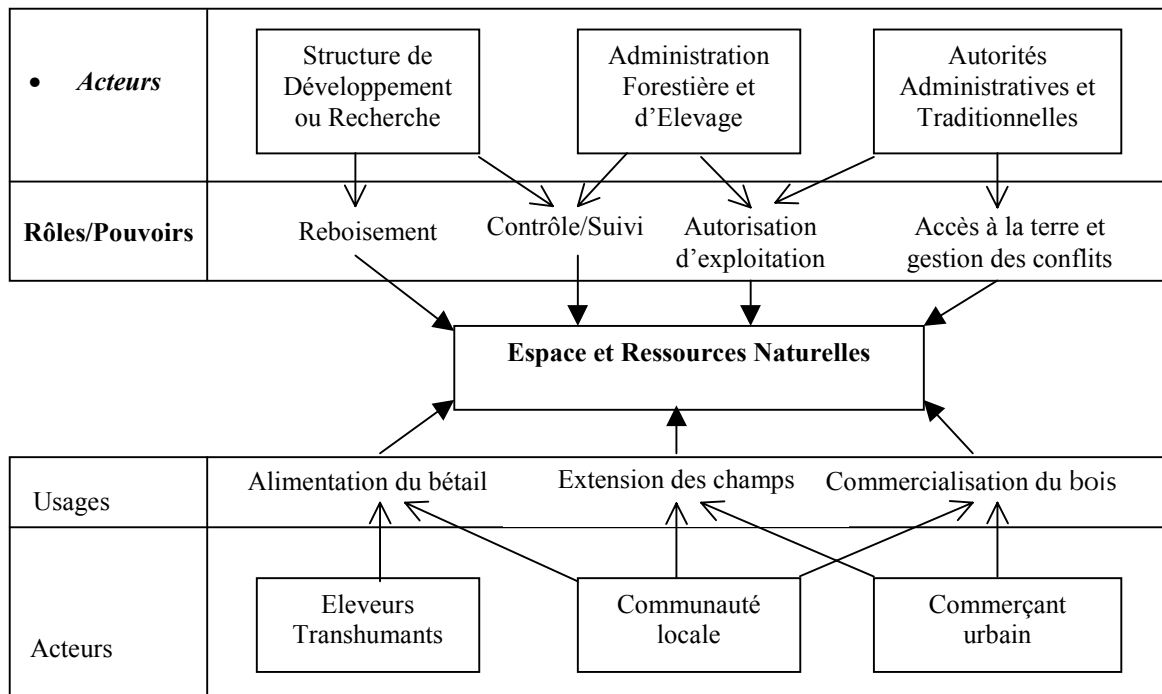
• *Acteurs*

Structure de Développement ou Recherche

Administration Forestière et d'Elevage

Autorités Administratives et Traditionnelles

**Rôles/Pouvoirs**

Reboisement

Contrôle/Suivi

Autorisation d'exploitation

Accès à la terre et gestion des conflits

**Espace et Ressources Naturelles**

Usages

Alimentation du bétail

Extension des champs

Commercialisation du bois

Acteurs

Eleveurs Transhumants

Communauté locale

Commerçant urbain